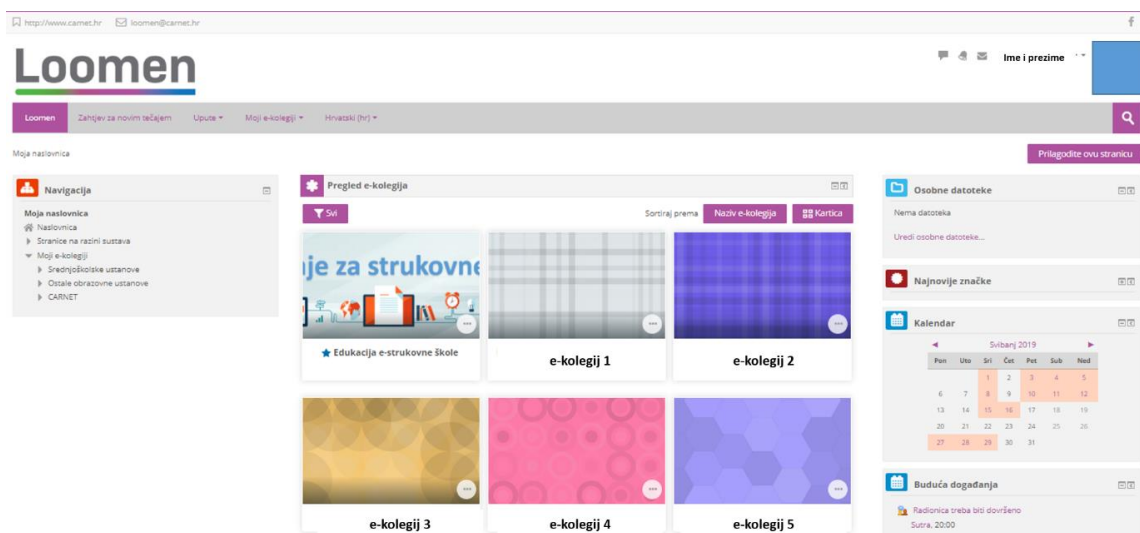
http://www.carnet.hr loomen@carnet.hr

f

Loomen

Ime i prezime

Loomen Zahtjev za novim tečajem Upute Moji e-kolegiji Hrvatski (hr)

Moja naslovnica

Prilagodite ovu stranicu

Navigacija

Moja naslovnica
Naslovnica
Stranice na razini sustava
Moji e-kolegiji
Srednjoškolske ustanove
Ostale obrazovne ustanove
CARNET

Pregled e-kolegija

Svi

Sortiraj prema Naziv e-kolegija Kartica

je za strukovne

Edukacija e-strukovne škole

e-kolegij 1

e-kolegij 2

e-kolegij 3

e-kolegij 4

e-kolegij 5

Osobne datoteke

Nema datoteka

Uredi osobne datoteke...

Najnovije značke

Kalendar

Svibanj 2019

| Pon | Uto | Sri | Čet | Pet | Sub | Ned |
|---|---|---|---|---|---|---|
| | | 1 | 2 | 3 | 4 | 5 |
| 6 | 7 | 8 | 9 | 10 | 11 | 12 |
| 13 | 14 | 15 | 16 | 17 | 18 | 19 |
| 20 | 21 | 22 | 23 | 24 | 25 | 26 |
| 27 | 28 | 29 | 30 | 31 | | |

Buduća događanja

Radionica treba biti dovršeno
Sutra, 20:00